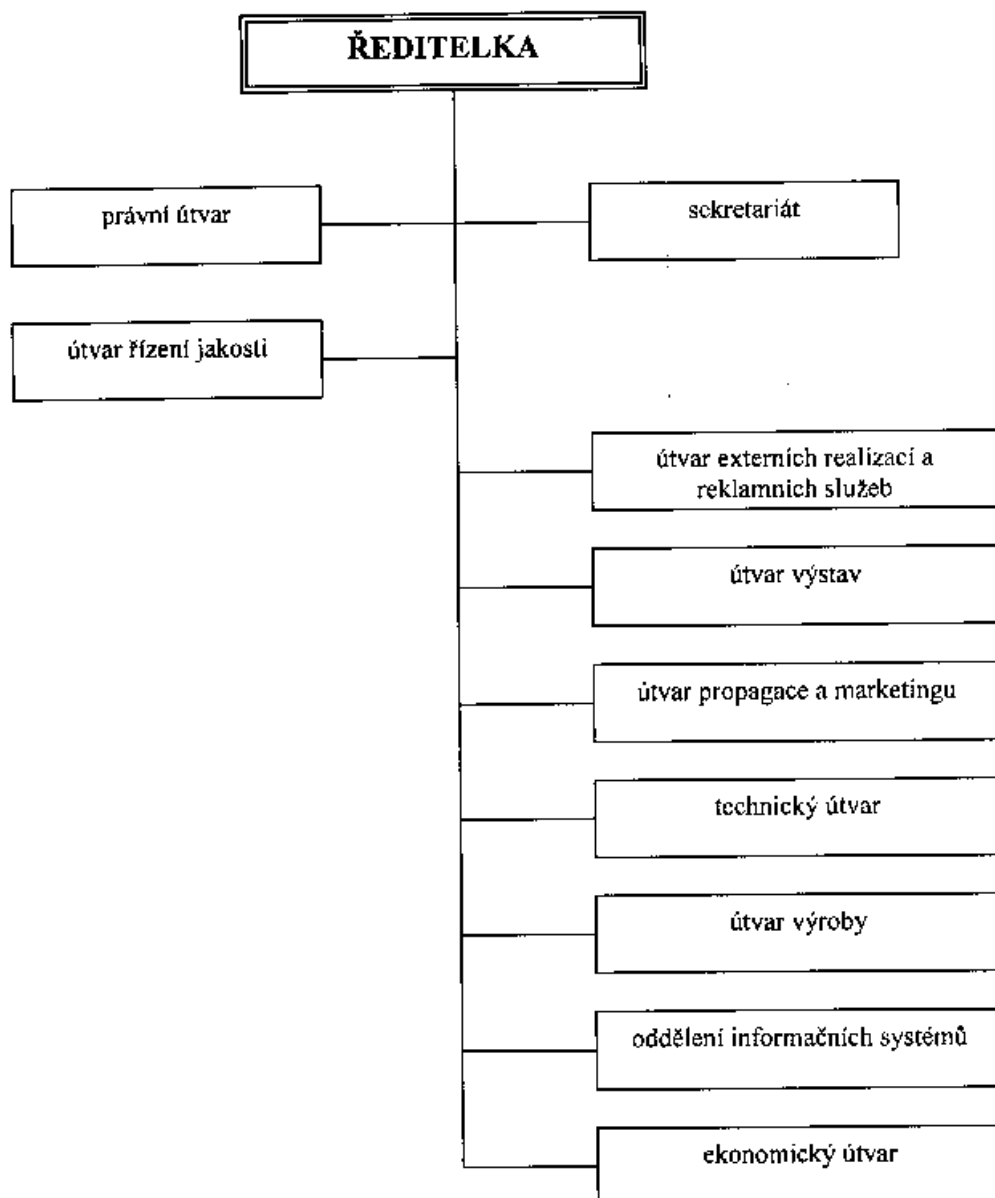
ŘEDITELKA

právní útvar

sekretariát

útvar řízení jakosti

útvar externích realizací a reklamních služeb

útvar výstav

útvar propagace a marketingu

technický útvar

útvar výroby

oddělení informačních systémů

ekonomický útvar